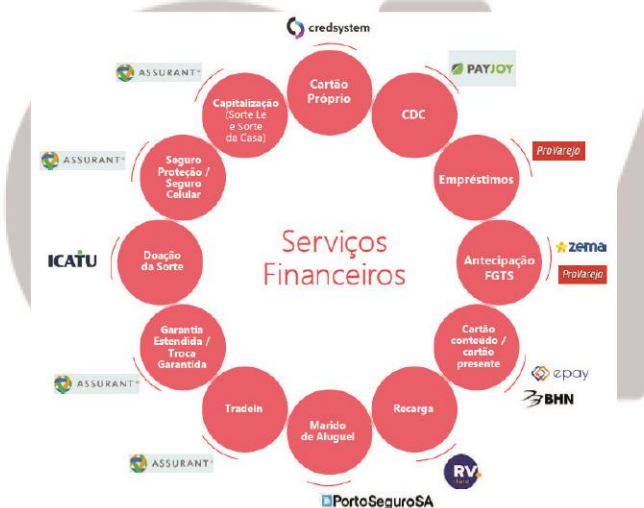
credsystem

Cartão Próprio

PAYJOY

CDC

ProVarejo

Empréstimos

Antecipação FGTS

zema

ProVarejo

Cartão conteúdo / cartão presente

epay

BHN

Recarga

RV

Marido de Aluguel

PortoSeguroSA

TradeIn

ASSURANT

Garantia Estendida / Troca Garantida

ASSURANT

Doação da Sorte

ICATU

Seguro Proteção / Seguro Celular

ASSURANT

Capitalização (Sorte Le e Sorte da Casa)

ASSURANT

Serviços Financeiros